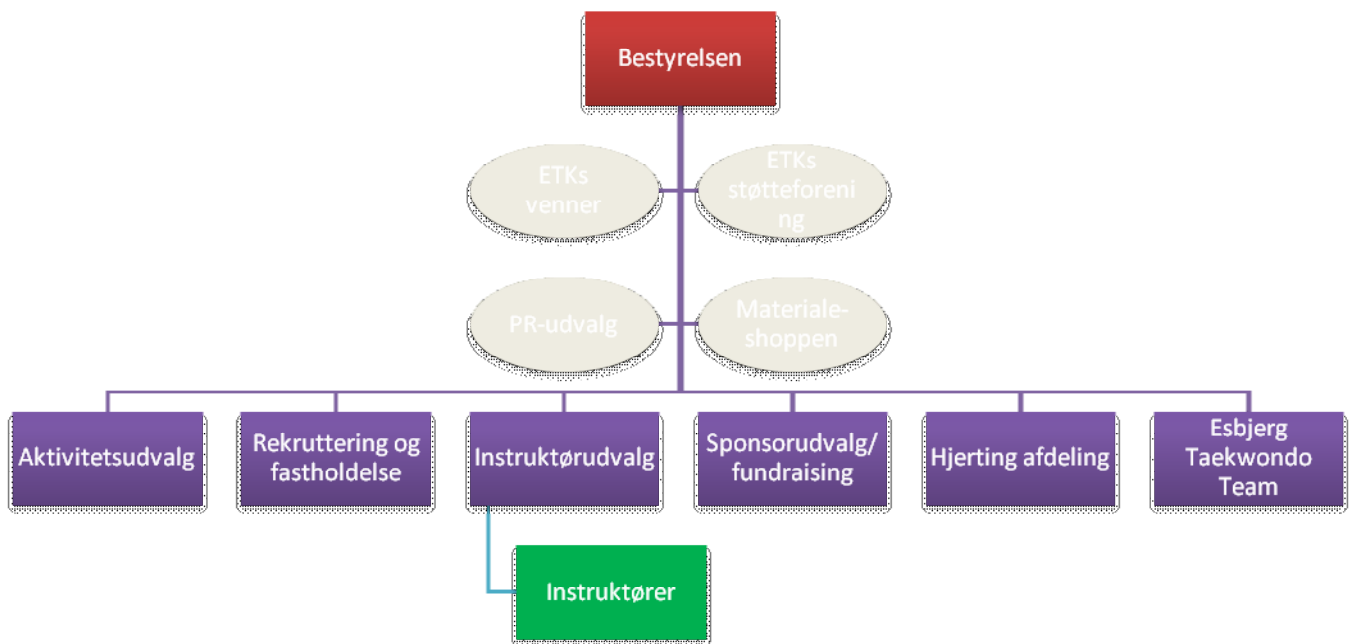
Bestyrelsen

ETKs venner

ETKs støtteforening

PR-udvalg

Materiale-shoppen

Aktivitetsudvalg

Rekruttering og fastholdelse

Instruktørudvalg

Sponsorudvalg/ fundraising

Hjerting afdeling

Esbjerg Taekwondo Team

Instruktører